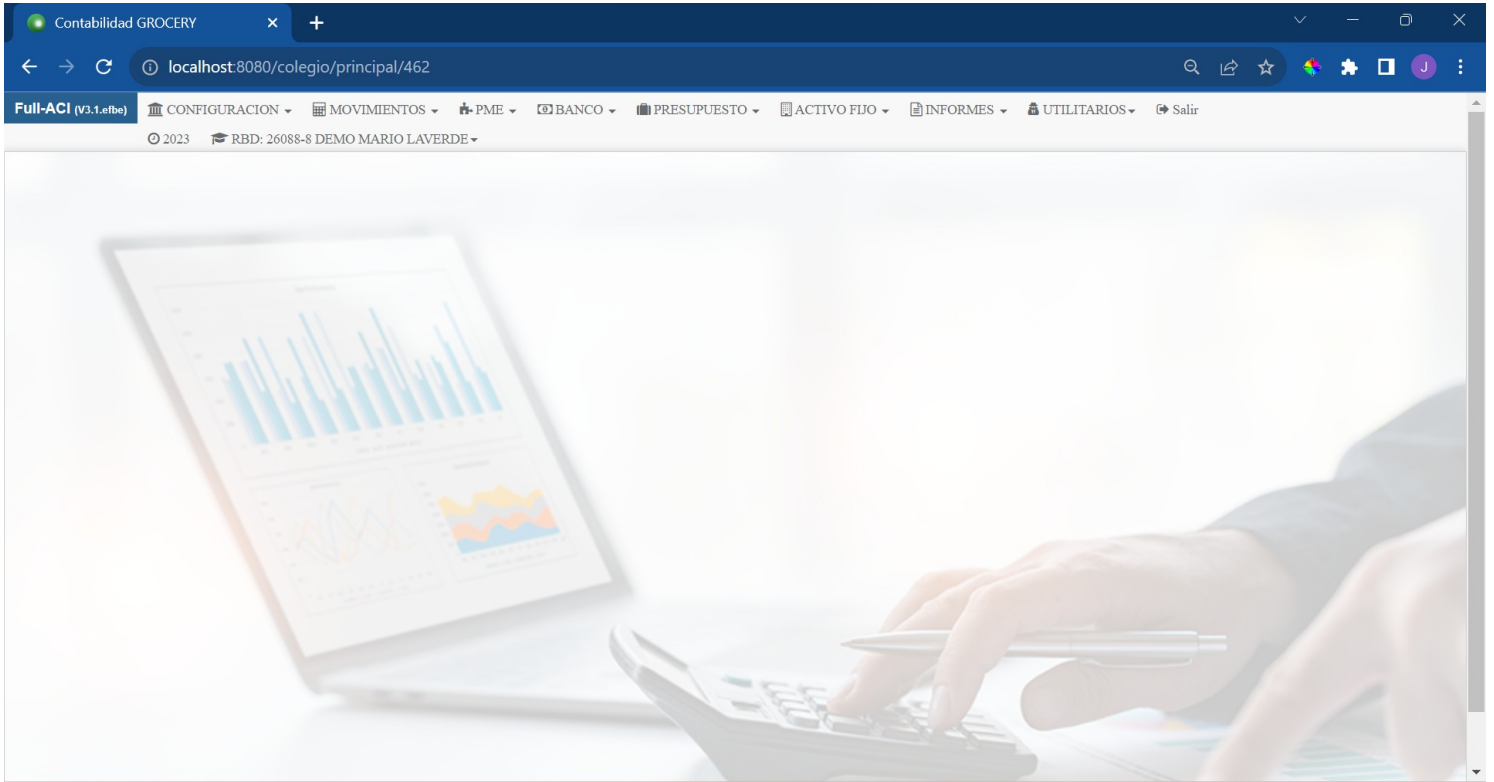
Contabilidad GROCERY

localhost:8080/colegio/principal/462

J

Full-ACI (V3.1.efbe) CONFIGURACION ▾ MOVIMIENTOS ▾ PME ▾ BANCO ▾ PRESUPUESTO ▾ ACTIVO FIJO ▾ INFORMES ▾ UTILITARIOS ▾ Salir

2023 RBD: 26088-8 DEMO MARIO LAVERDE ▾